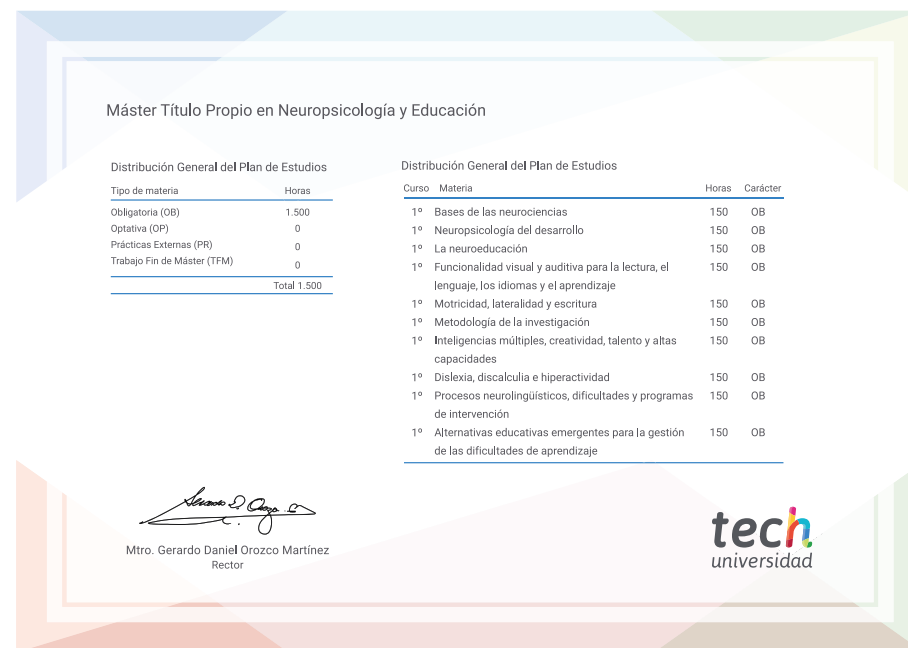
Máster Título Propio en Neuropsicología y Educación

Distribución General del Plan de Estudios

| Tipo de materia | Horas |
|---|---|
| Obligatoria (OB) | 1.500 |
| Optativa (OP) | 0 |
| Prácticas Externas (PR) | 0 |
| Trabajo Fin de Máster (TFM) | 0 |
| | Total 1.500 |

Distribución General del Plan de Estudios

| Curso | Materia | Horas | Carácter |
|---|---|---|---|
| 1º | Bases de las neurociencias | 150 | OB |
| 1º | Neuropsicología del desarrollo | 150 | OB |
| 1º | La neuroeducación | 150 | OB |
| 1º | Funcionalidad visual y auditiva para la lectura, el lenguaje, los idiomas y el aprendizaje | 150 | OB |
| 1º | Motricidad, lateralidad y escritura | 150 | OB |
| 1º | Metodología de la investigación | 150 | OB |
| 1º | Inteligencias múltiples, creatividad, talento y altas capacidades | 150 | OB |
| 1º | Dislexia, discalculia e hiperactividad | 150 | OB |
| 1º | Procesos neurolingüísticos, dificultades y programas de intervención | 150 | OB |
| 1º | Alternativas educativas emergentes para la gestión de las dificultades de aprendizaje | 150 | OB |

Mtro. Gerardo Daniel Orozco Martínez
Rector

tech
universidad